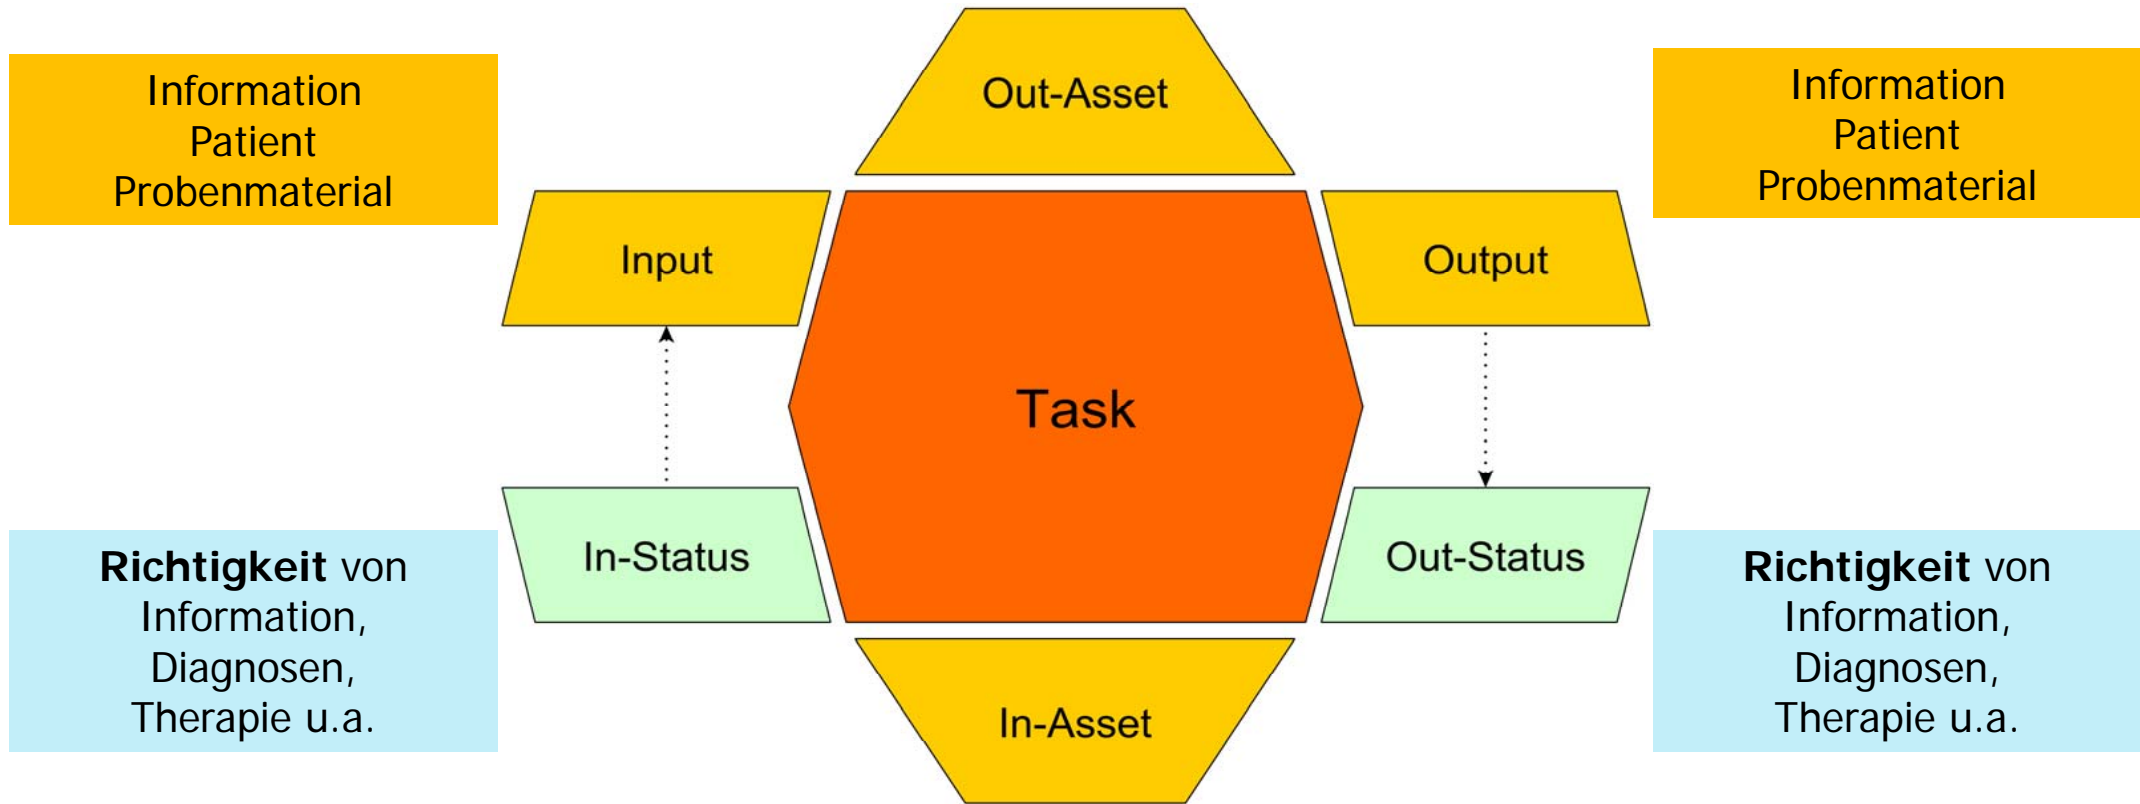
Information
Patient
Probenmaterial

Out-Asset

Information
Patient
Probenmaterial

Input

Output

Task

In-Status

Out-Status

**Richtigkeit** von Information, Diagnosen, Therapie u.a.

In-Asset

**Richtigkeit** von Information, Diagnosen, Therapie u.a.